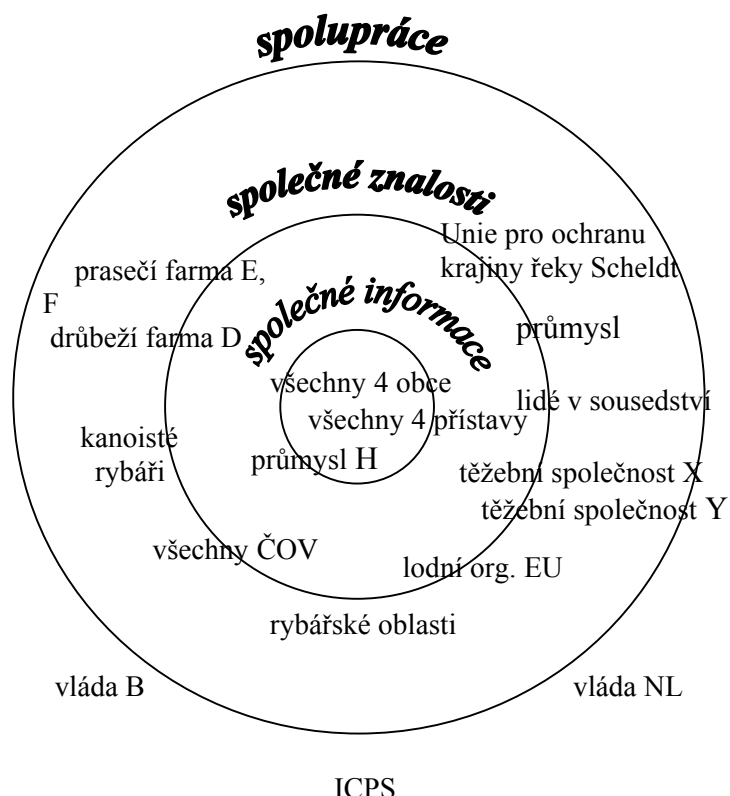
spolupráce

společné znalosti

Unie pro ochranu krajiny řeky Scheldt

prasečí farma E, F

drůbeží farma D

společné informace

průmysl

všechny 4 obce

všechny 4 přístavy

lidé v sousedství

kanoisté rybáři

průmysl H

těžební společnost X

těžební společnost Y

všechny ČOV

lodní org. EU

rybářské oblasti

vláda B

vláda NL

ICPS